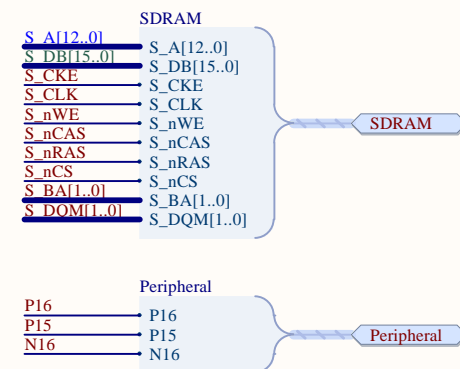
SDRAM

S_A[12..0]
S_DB[15..0]
S_CKE
S_CLK
S_nWE
S_nCAS
S_nRAS
S_nCS
S_BA[1..0]
S_DQM[1..0]

S_A[12..0]
S_DB[15..0]
S_CKE
S_CLK
S_nWE
S_nCAS
S_nRAS
S_nCS
S_BA[1..0]
S_DQM[1..0]

SDRAM

Peripheral

P16
P15
N16

P16
P15
N16

Peripheral